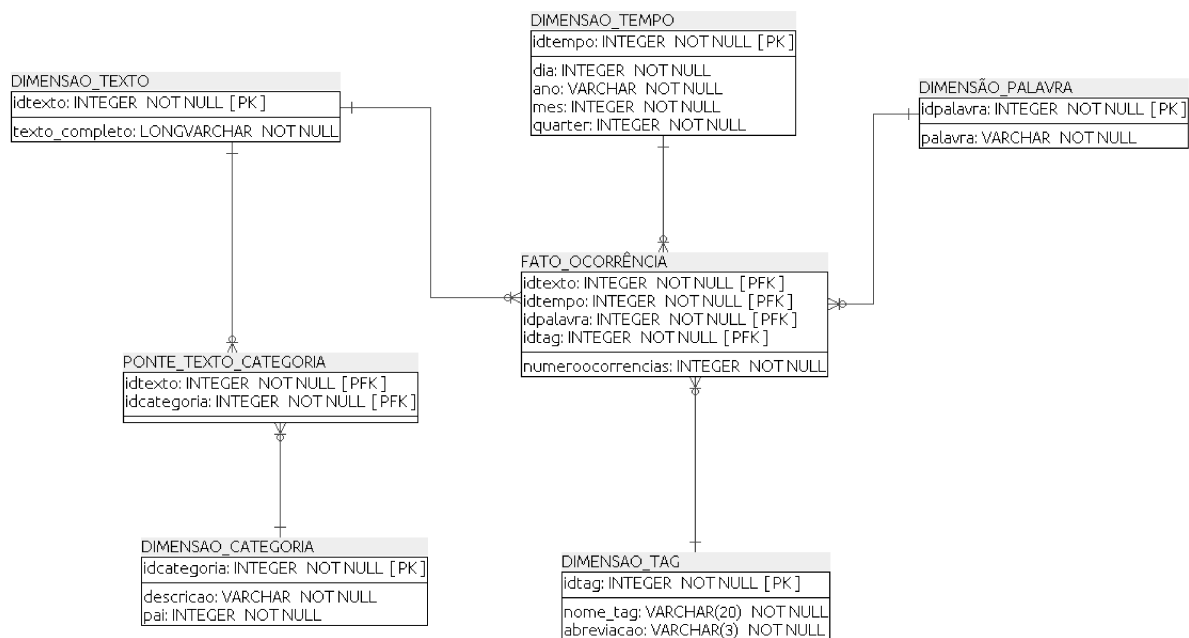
DIMENSAO_TEMPO
idtempo: INTEGER NOT NULL [PK]
dia: INTEGER NOT NULL
ano: VARCHAR NOT NULL
mes: INTEGER NOT NULL
quarter: INTEGER NOT NULL

DIMENSAO_TEXTO
idtexto: INTEGER NOT NULL [PK]
texto_completo: LONGVARCHAR NOT NULL

DIMENSÃO_PALAVRA
idpalavra: INTEGER NOT NULL [PK]
palavra: VARCHAR NOT NULL

FATO_OCORRÊNCIA
idtexto: INTEGER NOT NULL [PFK]
idtempo: INTEGER NOT NULL [PFK]
idpalavra: INTEGER NOT NULL [PFK]
idtag: INTEGER NOT NULL [PFK]
numeroocorrencias: INTEGER NOT NULL

PONTE_TEXTO_CATEGORIA
idtexto: INTEGER NOT NULL [PFK]
idcategoria: INTEGER NOT NULL [PFK]

DIMENSAO_CATEGORIA
idcategoria: INTEGER NOT NULL [PK]
descricao: VARCHAR NOT NULL
pai: INTEGER NOT NULL

DIMENSAO_TAG
idtag: INTEGER NOT NULL [PK]
nome_tag: VARCHAR(20) NOT NULL
abreviacao: VARCHAR(3) NOT NULL